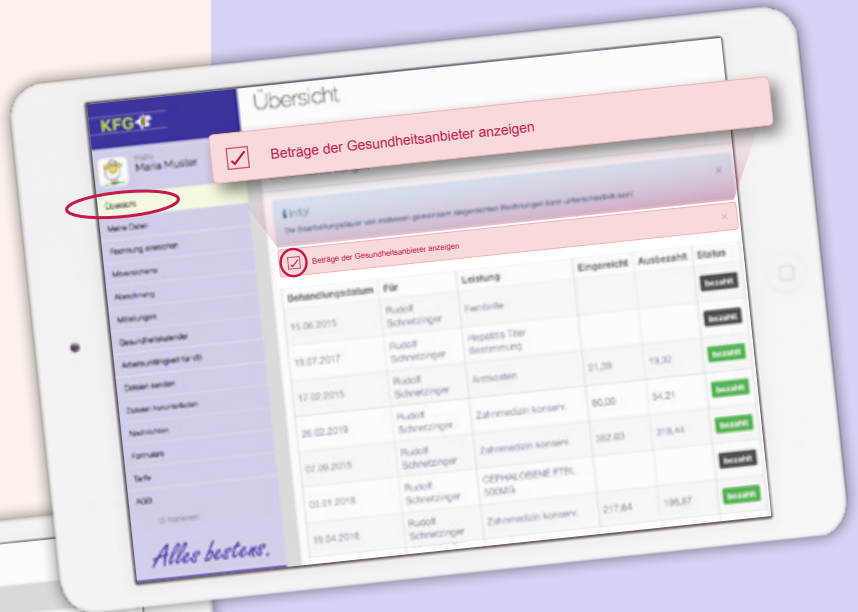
KFG

Übersicht

Beträge der Gesundheitsanbieter anzeigen

Maria Muster

Übersicht
Meine Daten
Rechnung einreichen
Mitversicherte
Abrechnung
Mitteilungen
Gesundheitskalender
Arbeitsunfähigkeit für dich
Dateien senden
Dateien herunterladen
Nachrichten
Formulare
Tarife
AGB

Alles bestens.

Info!
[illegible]

Beträge der Gesundheitsanbieter anzeigen

| Behandlungsdatum | Für | Leistung | Eingereicht | Ausbezahlt | Status |
|---|---|---|---|---|---|
| 15.06.2015 | Rudolf Schnetzinger | Fernbrille | | | bezahlt |
| 19.07.2017 | Rudolf Schnetzinger | Hepatitis Titer Bestimmung | | | bezahlt |
| 17.02.2015 | Rudolf Schnetzinger | Arztkosten | 21,28 | 19,32 | bezahlt |
| 26.02.2019 | Rudolf Schnetzinger | Zahnmedizin konserv. | 60,00 | 54,21 | bezahlt |
| 07.09.2015 | Rudolf Schnetzinger | Zahnmedizin konserv. | 352,03 | 318,44 | bezahlt |
| 03.01.2018 | Rudolf Schnetzinger | CEPHALOBENE FTBL. 500MG | | | bezahlt |
| 19.04.2018 | Rudolf Schnetzinger | Zahnmedizin konserv. | 217,64 | 196,67 | bezahlt |